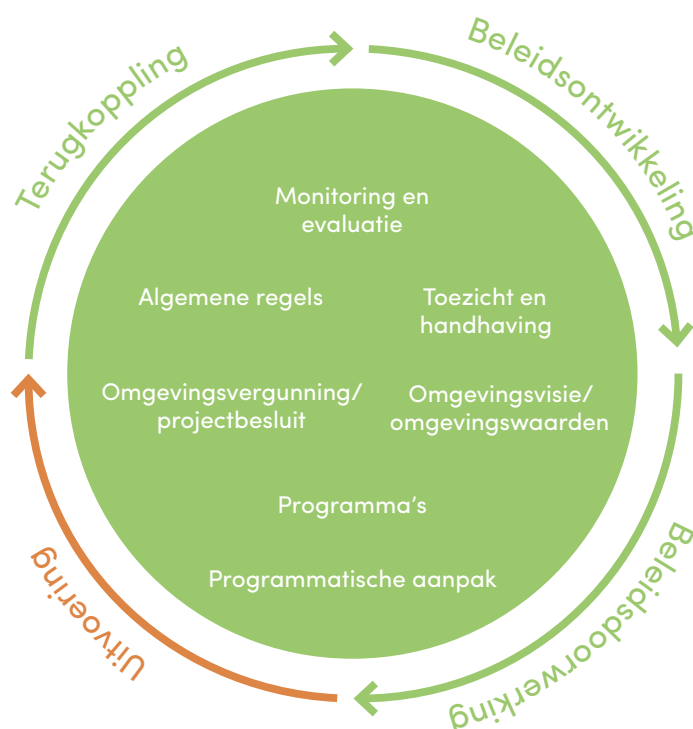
Beleidsontwikkeling

Beleidsdoorwerking

Uitvoering

Terugkoppling

Monitoring en evaluatie

Algemene regels

Toezicht en handhaving

Omgevingsvergunning/ projectbesluit

Omgevingsvisie/ omgevingswaarden

Programma's

Programmatische aanpak